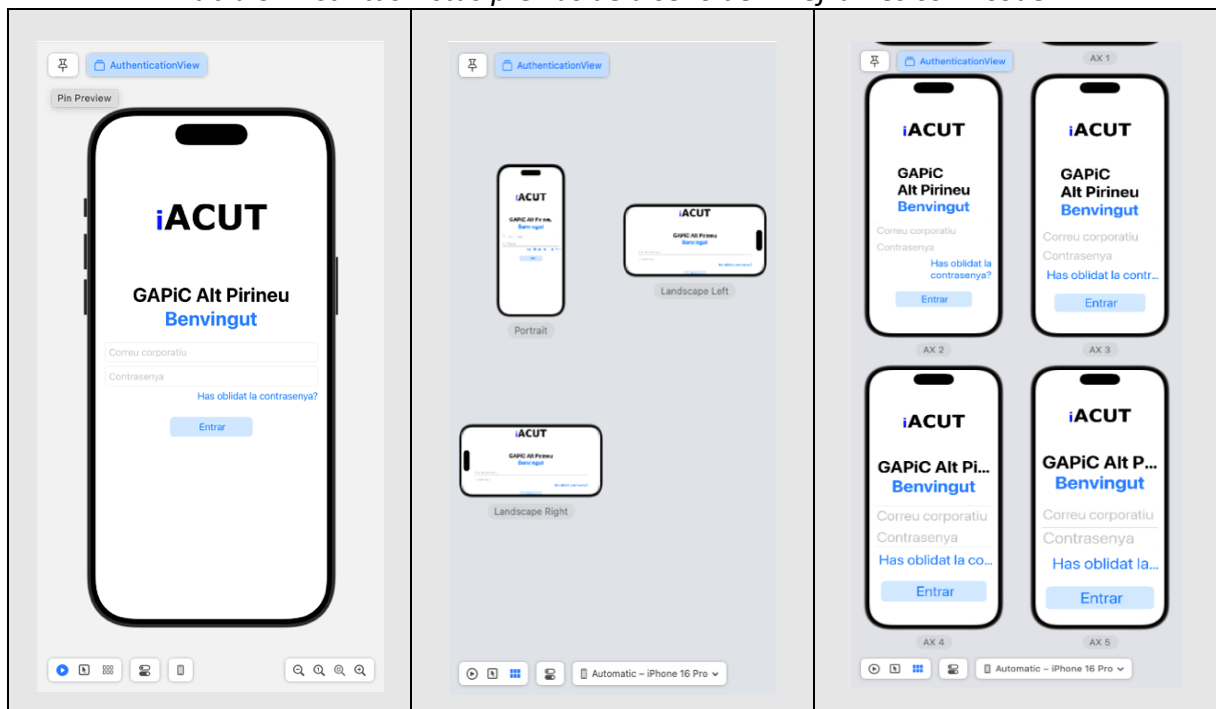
| AuthenticationView<br>Pin Preview<br>iACUT<br>GAPiC Alt Pirineu<br>Benvingut<br>Correu corporatiu<br>Contrasenya<br>Has oblidat la contrasenya?<br>Entrar | AuthenticationView<br>iACUT<br>GAPiC Alt Pirineu<br>Benvingut<br>Portrait<br>iACUT<br>GAPiC Alt Pirineu<br>Benvingut<br>Landscape Left<br>iACUT<br>GAPiC Alt Pirineu<br>Benvingut<br>Landscape Right<br>Automatic – iPhone 16 Pro | AuthenticationView<br>AX 1<br>iACUT<br>GAPiC<br>Alt Pirineu<br>Benvingut<br>Correu corporatiu<br>Contrasenya<br>Has oblidat la contrasenya?<br>Entrar<br>AX 2<br>iACUT<br>GAPiC<br>Alt Pirineu<br>Benvingut<br>Correu corporatiu<br>Contrasenya<br>Has oblidat la contr...<br>Entrar<br>AX 3<br>iACUT<br>GAPiC Alt Pi...<br>Benvingut<br>Correu corporatiu<br>Contrasenya<br>Has oblidat la co...<br>Entrar<br>AX 4<br>iACUT<br>GAPiC Alt P...<br>Benvingut<br>Correu corporatiu<br>Contrasenya<br>Has oblidat la...<br>Entrar<br>AX 5<br>Automatic – iPhone 16 Pro |
|---|---|---|